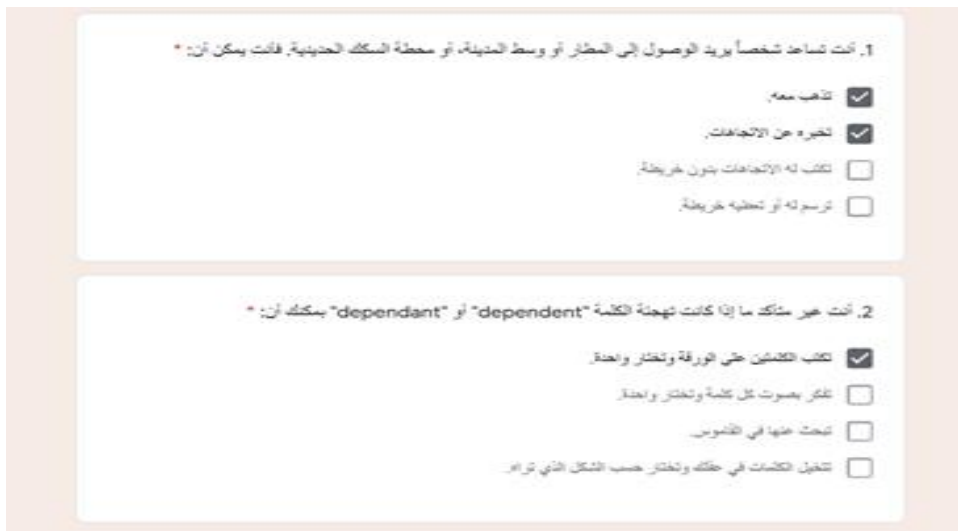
1. أنت تساعد شخصاً يريد الوصول إلى المطار أو وسط المدينة، أو محطة السكك الحديدية. فأنت يمكن أن: *

تذهب معه.

تخبره عن الاتجاهات.

تكتب له الاتجاهات بدون خريطة.

ترسم له أو تعطيه خريطة.

2. أنت غير متأكد ما إذا كانت تهجئة الكلمة "dependent" أو "dependant" يمكنك أن: *

تكتب الكلمتين على الورقة وتختار واحدة.

تفكر بصوت كل كلمة وتختار واحدة.

تبحث عنها في القاموس.

تتخيل الكلمات في عقلك وتختار حسب الشكل الذي تراه.